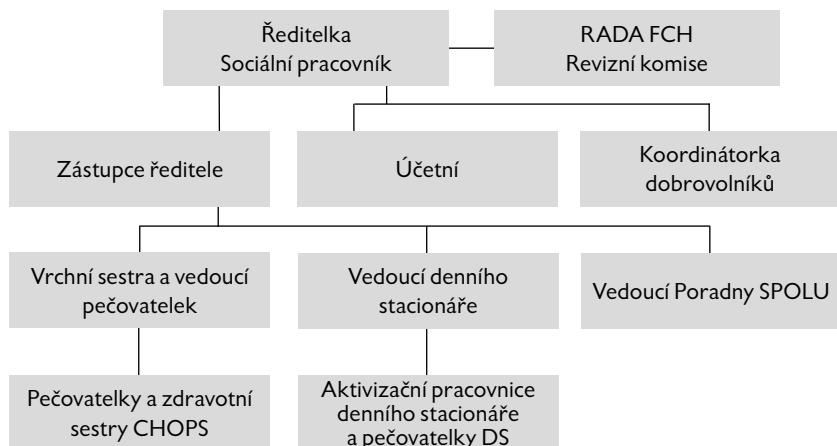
Ředitelka
Sociální pracovník

RADA FCH
Revizní komise

Zástupce ředitele

Účetní

Koordinátorka dobrovolníků

Vrchní sestra a vedoucí pečovatelek

Vedoucí denního stacionáře

Vedoucí Poradny SPOLU

Pečovatelky a zdravotní sestry CHOPS

Aktivizační pracovnice denního stacionáře a pečovatelky DS